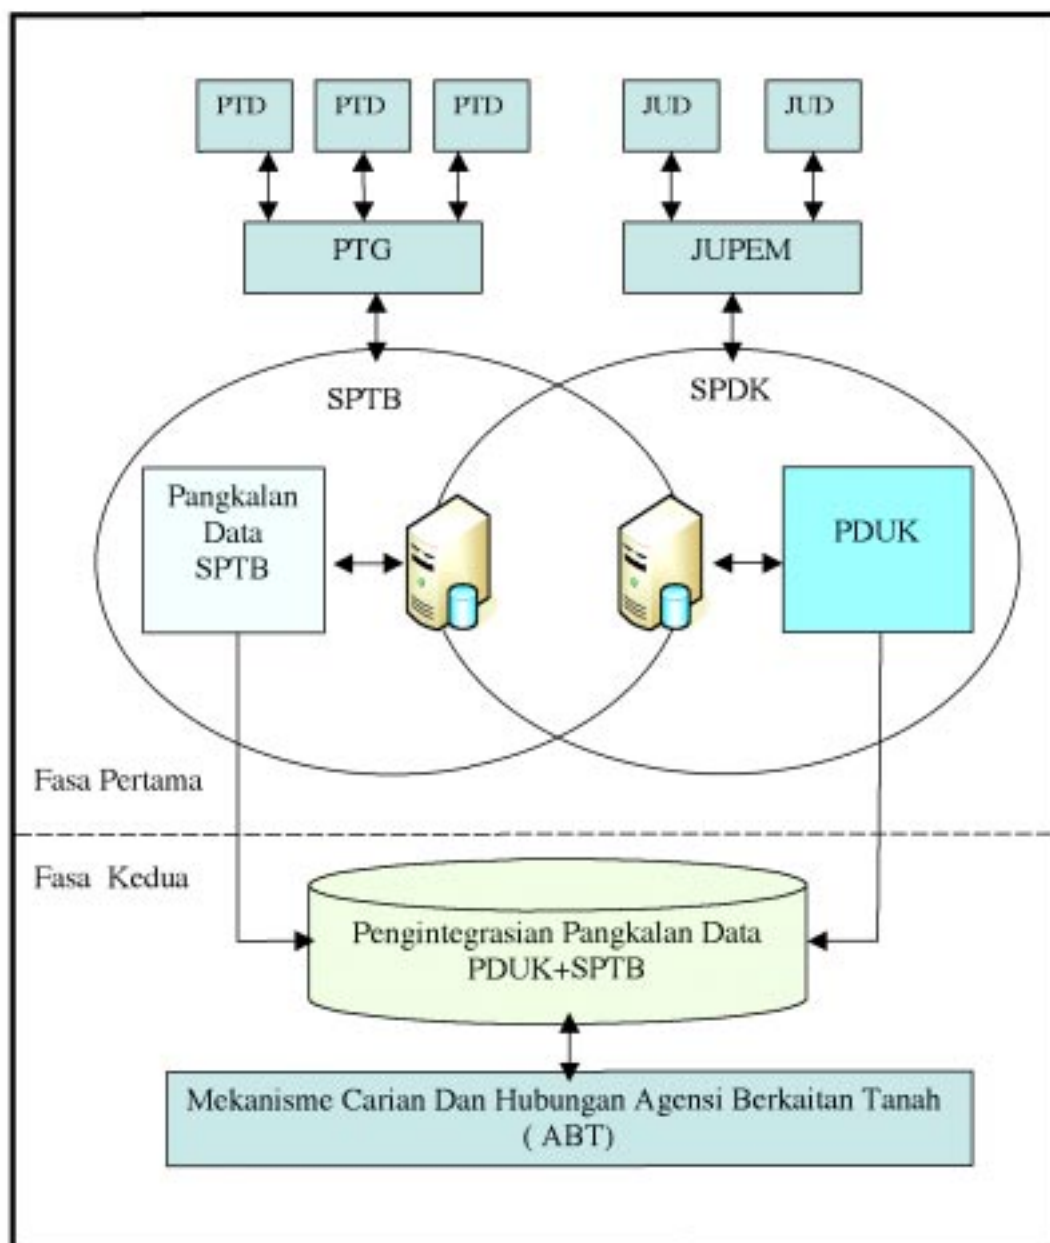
PTD PTD PTD

JUD JUD

PTG

JUPEM

SPTB

SPDK

Pangkalan Data SPTB

PDUK

Fasa Pertama

Fasa Kedua

Pengintegrasian Pangkalan Data PDUK+SPTB

Mekanisme Carian Dan Hubungan Agensi Berkaitan Tanah ( ABT)